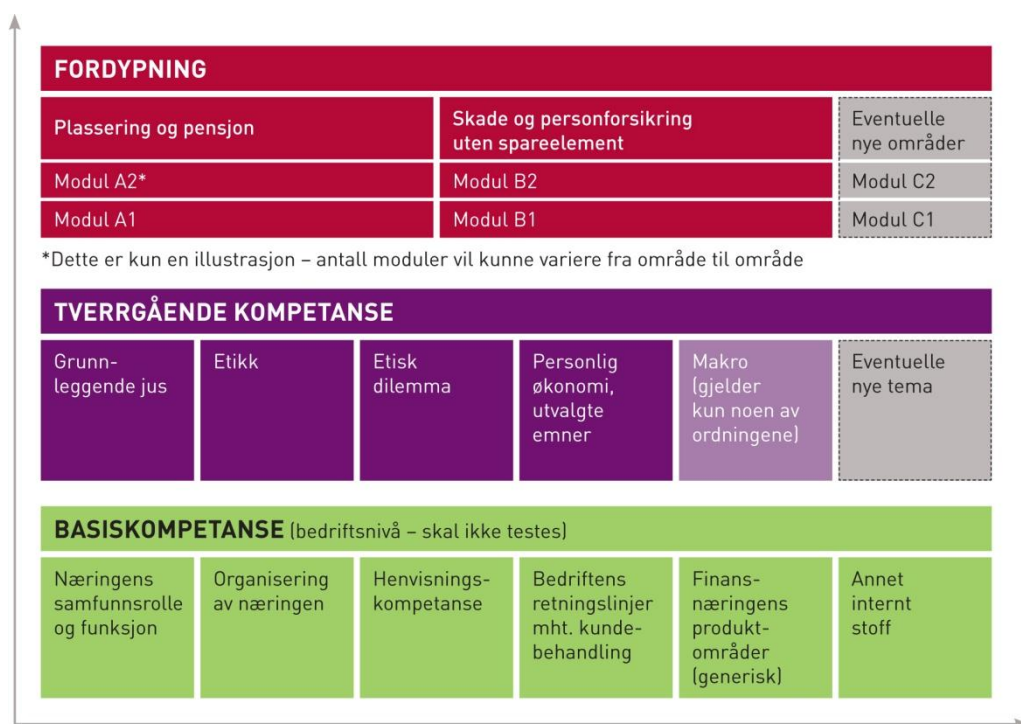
FORDYPNING

Plassering og pensjon

Skade og personforsikring uten spareelement

Eventuelle nye områder

Modul A2*

Modul B2

Modul C2

Modul A1

Modul B1

Modul C1

*Dette er kun en illustrasjon – antall moduler vil kunne variere fra område til område

TVERRGÅENDE KOMPETANSE

Grunnleggende jus

Etikk

Etisk dilemma

Personlig økonomi, utvalgte emner

Makro (gjelder kun noen av ordningene)

Eventuelle nye tema

BASISKOMPETANSE (bedriftsnivå – skal ikke testes)

Næringens samfunnsrolle og funksjon

Organisering av næringen

Henvisningskompetanse

Bedriftens retningslinjer mht. kundebehandling

Finansnæringens produktområder (generisk)

Annet internt stoff